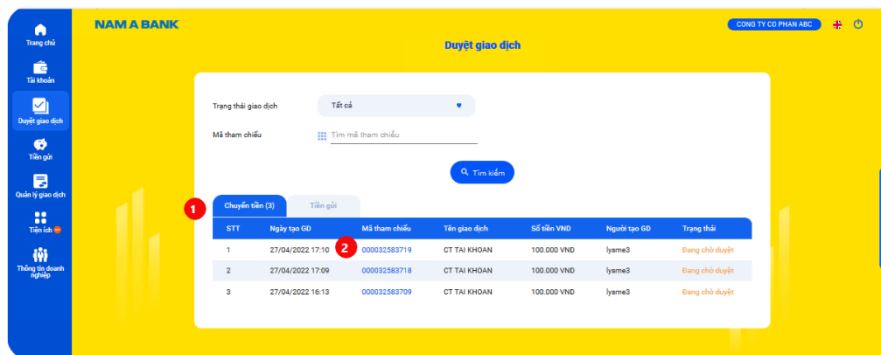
Trang chủ
Tài khoản
Duyệt giao dịch
Tiền gửi
Quản lý giao dịch
Tiện ích
Thông tin doanh nghiệp

NAM A BANK

CONG TY CO PHAN ABC

Duyệt giao dịch

Trạng thái giao dịch
Tất cả

Mã tham chiếu
Tìm mã tham chiếu

Tìm kiếm

1
Chuyển tiền (3)
Tiền gửi

| STT | Ngày tạo GD | Mã tham chiếu | Tên giao dịch | Số tiền VND | Người tạo GD | Trạng thái |
|---|---|---|---|---|---|---|
| 1 | 27/04/2022 17:10 | 000032583719 | CT TAI KHOAN | 100.000 VND | lysme3 | Đang chờ duyệt |
| 2 | 27/04/2022 17:09 | 000032583718 | CT TAI KHOAN | 100.000 VND | lysme3 | Đang chờ duyệt |
| 3 | 27/04/2022 16:13 | 000032583709 | CT TAI KHOAN | 100.000 VND | lysme3 | Đang chờ duyệt |

2